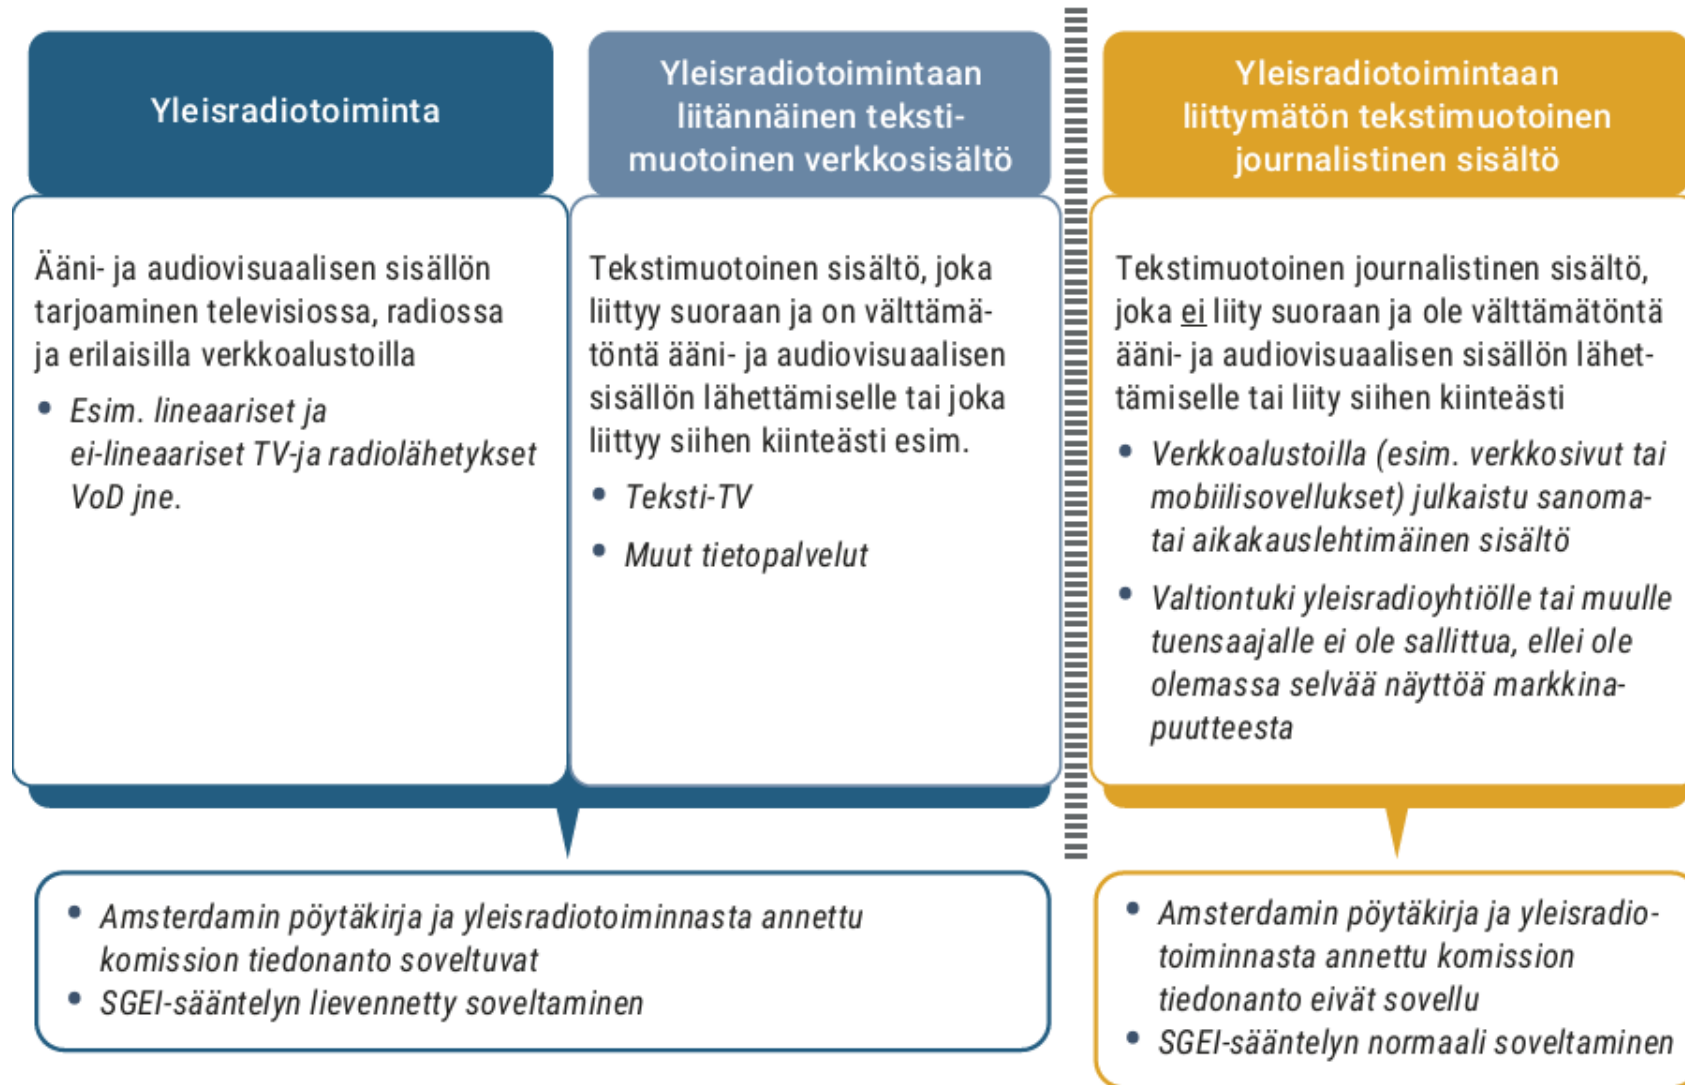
Yleisradiotoiminta

Ääni- ja audiovisuaalisen sisällön tarjoaminen televisiossa, radiossa ja erilaisilla verkkoalustoilla

- Esim. lineaariset ja ei-lineaariset TV-ja radiolähetykset VoD jne.

Yleisradiotoimintaan liitännäinen tekstimuotoinen verkkosisältö

Tekstimuotoinen sisältö, joka liittyy suoraan ja on välttämätöntä ääni- ja audiovisuaalisen sisällön lähettämiselle tai joka liittyy siihen kiinteästi esim.

- Teksti-TV
- Muut tietopalvelut

Yleisradiotoimintaan liittymätön tekstimuotoinen journalistinen sisältö

Tekstimuotoinen journalistinen sisältö, joka ei liity suoraan ja ole välttämätöntä ääni- ja audiovisuaalisen sisällön lähettämiselle tai liity siihen kiinteästi

- Verkkoalustoilla (esim. verkkosivut tai mobiilisovellukset) julkaistu sanoma- tai aikakauslehtimäinen sisältö
- Valtiontuki yleisradioyhtiölle tai muulle tuensaajalle ei ole sallittua, ellei ole olemassa selvää näyttöä markkinapuutteesta

- Amsterdamin pöytäkirja ja yleisradiotoiminnasta annettu komission tiedonanto soveltuvat
- SGEI-sääntelyn lievennetty soveltaminen

- Amsterdamin pöytäkirja ja yleisradiotoiminnasta annettu komission tiedonanto eivät sovellu
- SGEI-sääntelyn normaali soveltaminen